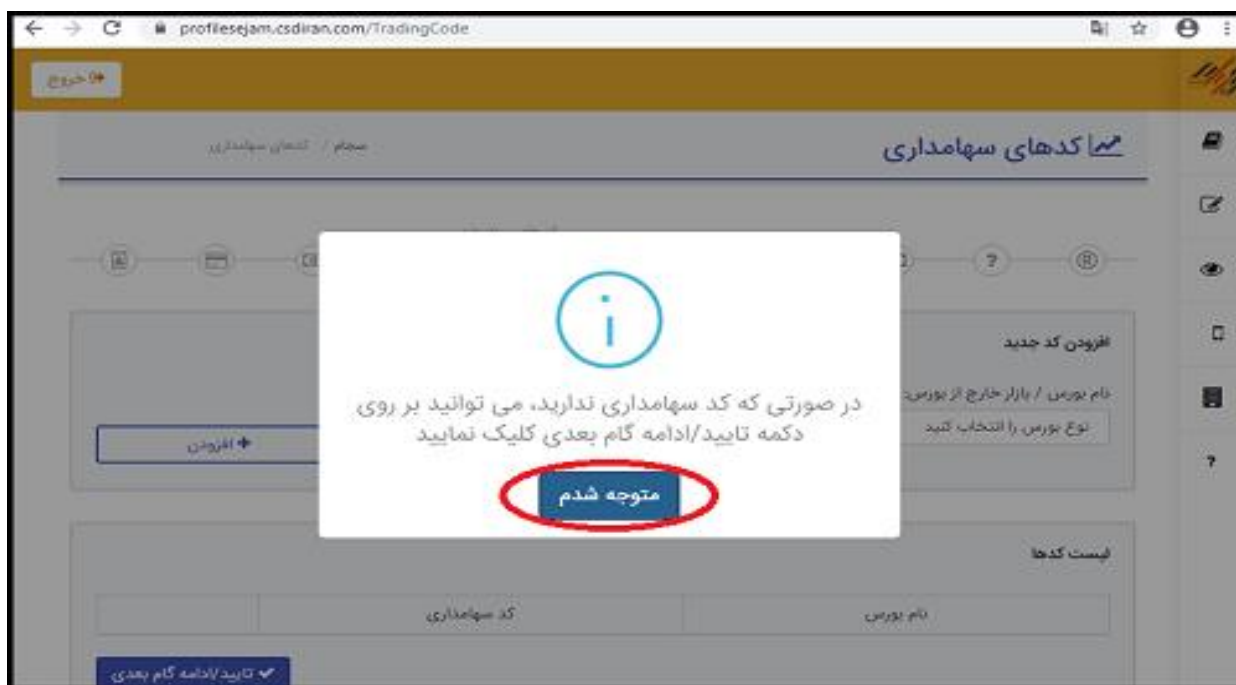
profilesejam.csdiran.com/TradingCode

خروج

کدهای سهامداری

سجام / کدهای سهامداری

افزودن کد جدید

نام بورس / بازار خارج از بورس

نوع بورس را انتخاب کنید

افزودن

در صورتی که کد سهامداری ندارید، می توانید بر روی دکمه تایید/ادامه گام بعدی کلیک نمایید

متوجه شدم

لیست کدها

| نام بورس | کد سهامداری | |
|---|---|---|

تایید/ادامه گام بعدی